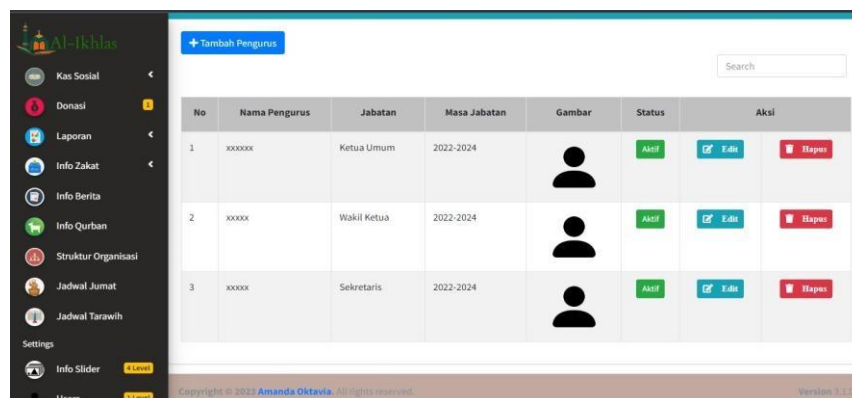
Al-Ikhlas

Kas Sosial
Donasi 1
Laporan
Info Zakat
Info Berita
Info Qurban
Struktur Organisasi
Jadwal Jumat
Jadwal Tarawih
Settings
Info Slider 4 Level
Users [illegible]

+ Tambah Pengurus

Search

| No | Nama Pengurus | Jabatan | Masa Jabatan | Gambar | Status | Aksi | |
|---|---|---|---|---|---|---|---|
| 1 | xxxxxx | Ketua Umum | 2022-2024 | | Aktif | Edit | Hapus |
| 2 | xxxxx | Wakil Ketua | 2022-2024 | | Aktif | Edit | Hapus |
| 3 | xxxxx | Sekretaris | 2022-2024 | | Aktif | Edit | Hapus |

Copyright © 2023 Amanda Oktavia. All rights reserved.

Version 1.1